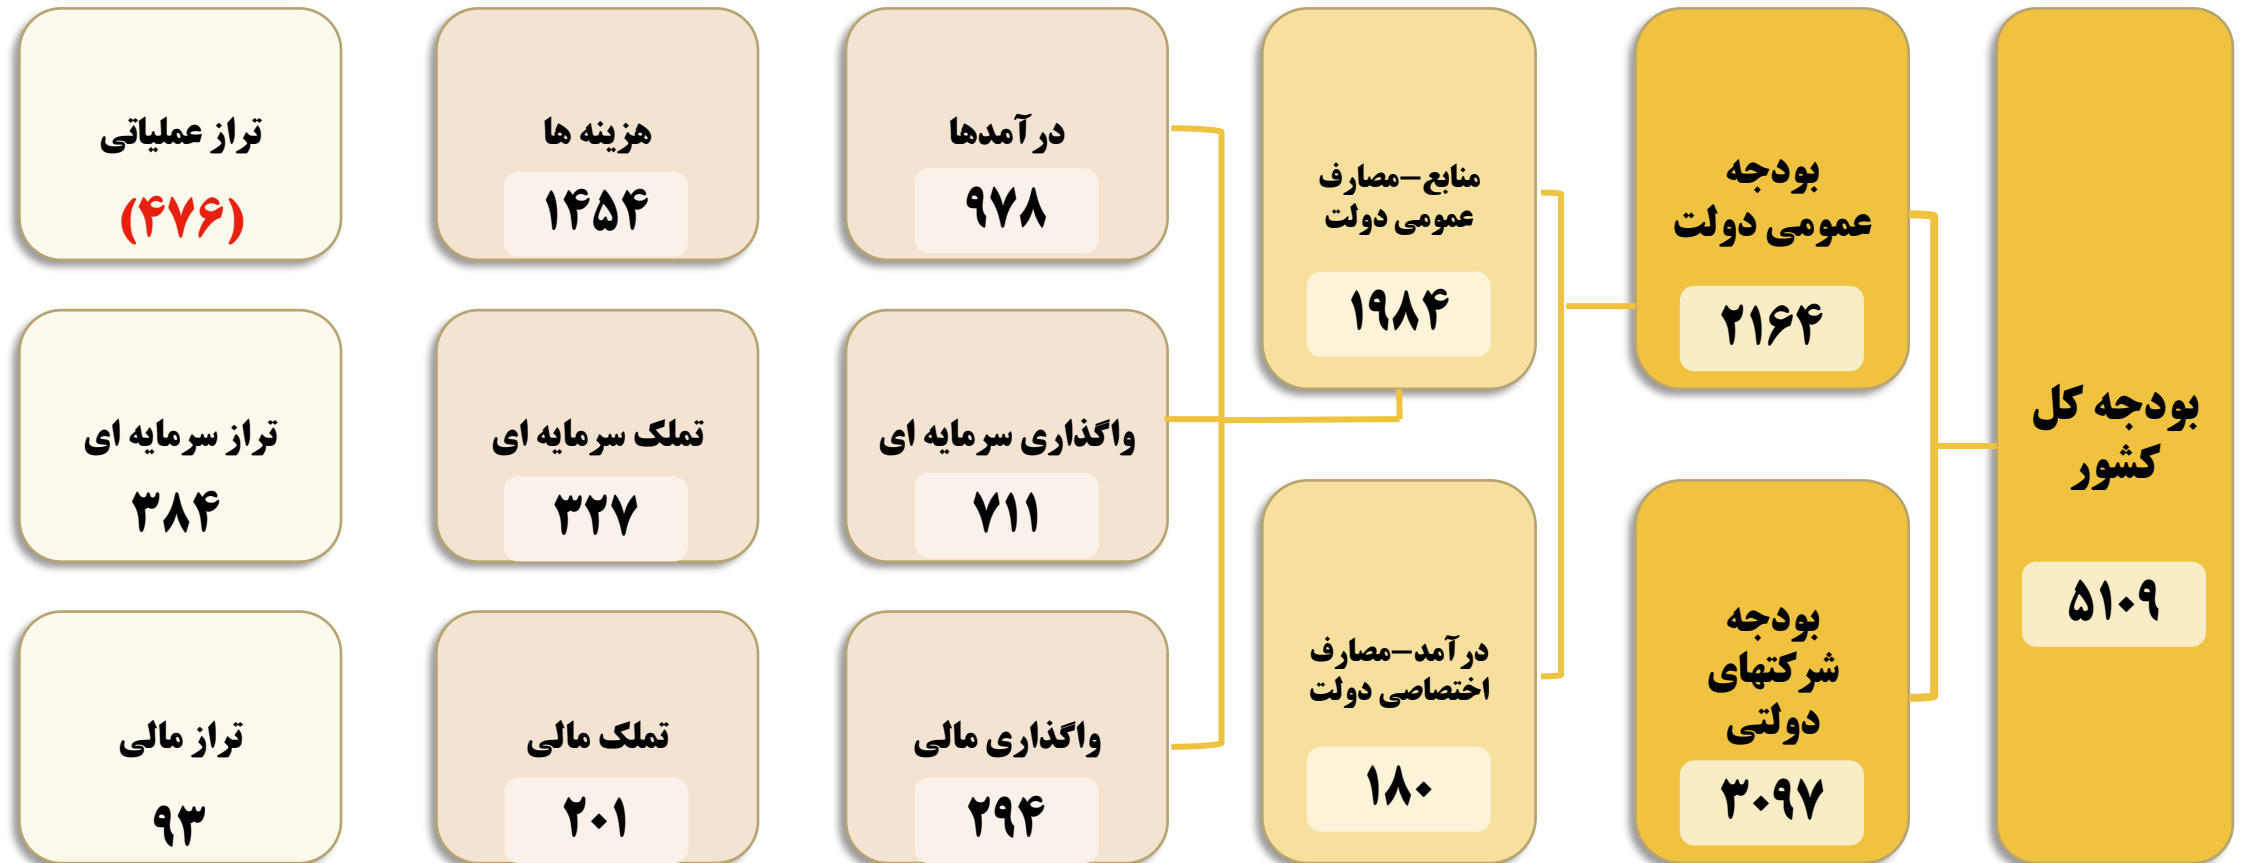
بودجه کل کشور
۵۱۰۹

بودجه عمومی دولت
۲۱۶۴

بودجه شرکتهای دولتی
۳۰۹۷

منابع–مصارف عمومی دولت
۱۹۸۴

درآمد–مصارف اختصاصی دولت
۱۸۰

درآمدها
۹۷۸

واگذاری سرمایه ای
۷۱۱

واگذاری مالی
۲۹۴

هزینه ها
۱۴۵۴

تملک سرمایه ای
۳۲۷

تملک مالی
۲۰۱

تراز عملیاتی
(۴۷۶)

تراز سرمایه ای
۳۸۴

تراز مالی
۹۳